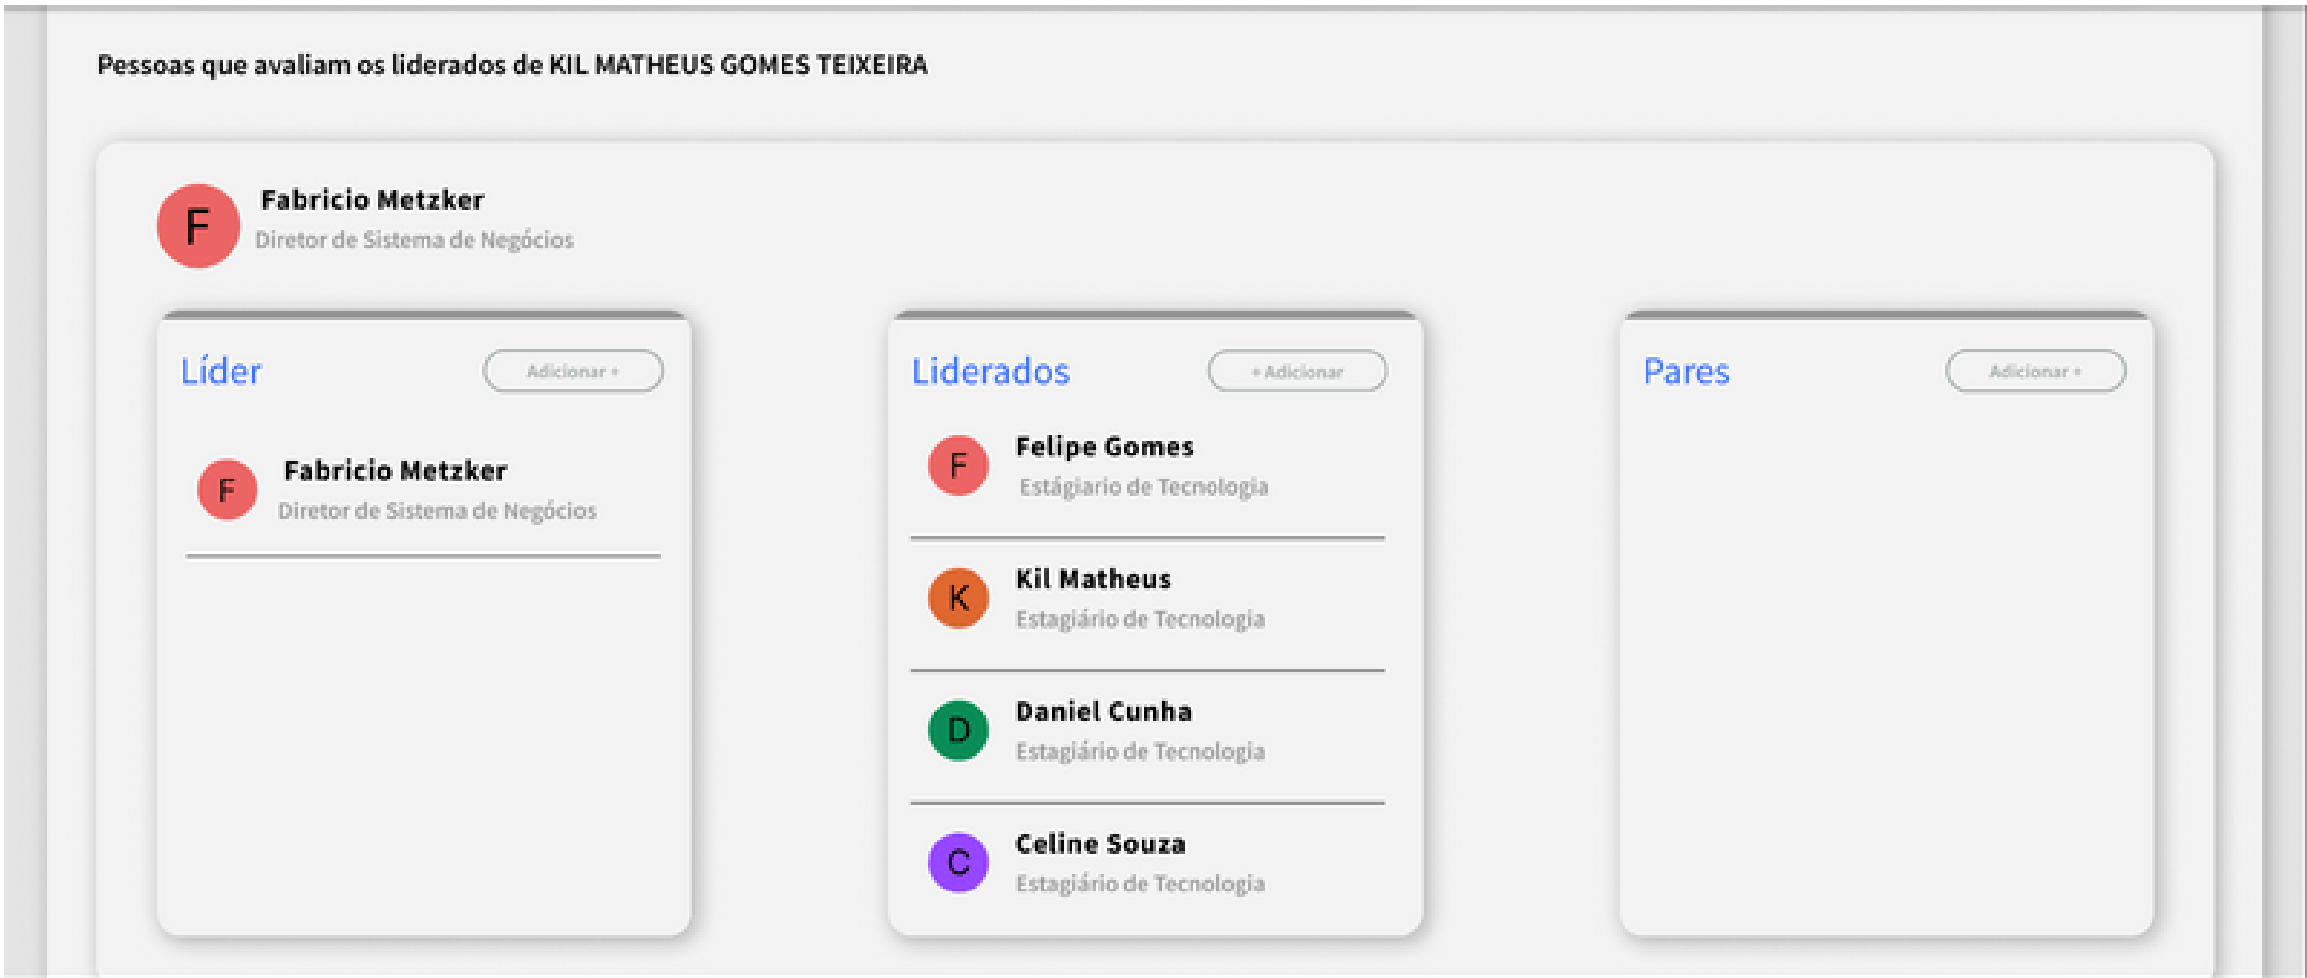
Pessoas que avaliam os liderados de KIL MATHEUS GOMES TEIXEIRA

F Fabricio Metzker
Diretor de Sistema de Negócios

Líder
Adicionar +

F Fabricio Metzker
Diretor de Sistema de Negócios

Liderados
+ Adicionar

F Felipe Gomes
Estágiario de Tecnologia

K Kil Matheus
Estagiário de Tecnologia

D Daniel Cunha
Estagiário de Tecnologia

C Celine Souza
Estagiário de Tecnologia

Pares
Adicionar +